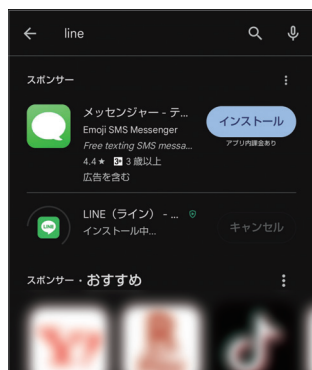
line

スポンサー

メッセンジャー - テ...
Emoji SMS Messenger
Free texting SMS messa...
4.4★ 3+ 3 歳以上
広告を含む

インストール
アプリ内課金あり

LINE（ライン） - ...
インストール中...

キャンセル

スポンサー・おすすめ